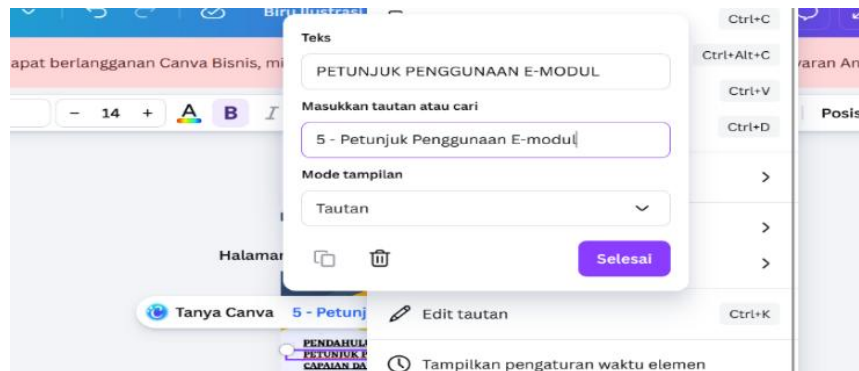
Biru Ilustrasi
apat berlangganan Canva Bisnis, mi
varan An
14 + A B I
Posis
Halamar
Tanya Canva 5 - Petunj
PENDAHULU
PETUNJUK P
CAPAIAN DA

Teks
PETUNJUK PENGGUNAAN E-MODUL
Masukkan tautan atau cari
5 - Petunjuk Penggunaan E-modul
Mode tampilan
Tautan
Selesai

Ctrl+C
Ctrl+Alt+C
Ctrl+V
Ctrl+D
Edit tautan Ctrl+K
Tampilkan pengaturan waktu elemen